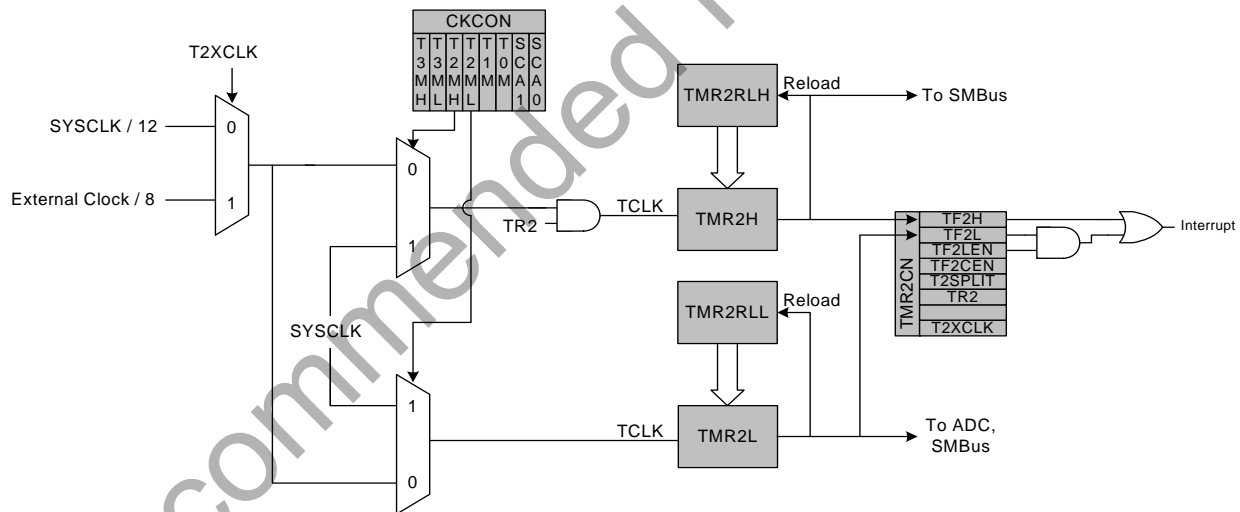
CKCON

| T3MH | T3ML | T2MH | T2ML | T1M | T0M | SCA1 | SCA0 |
|---|---|---|---|---|---|---|---|

T2XCLK

SYSCLK / 12

External Clock / 8

0

1

0

1

TR2

TCLK

TMR2RLH

Reload

To SMBus

TMR2H

TF2H
TF2L
TF2LEN
TF2CEN
T2SPLIT
TR2
T2XCLK

TMR2CN

Interrupt

SYSCLK

TMR2RLL

Reload

1

0

TCLK

TMR2L

To ADC, SMBus

commended